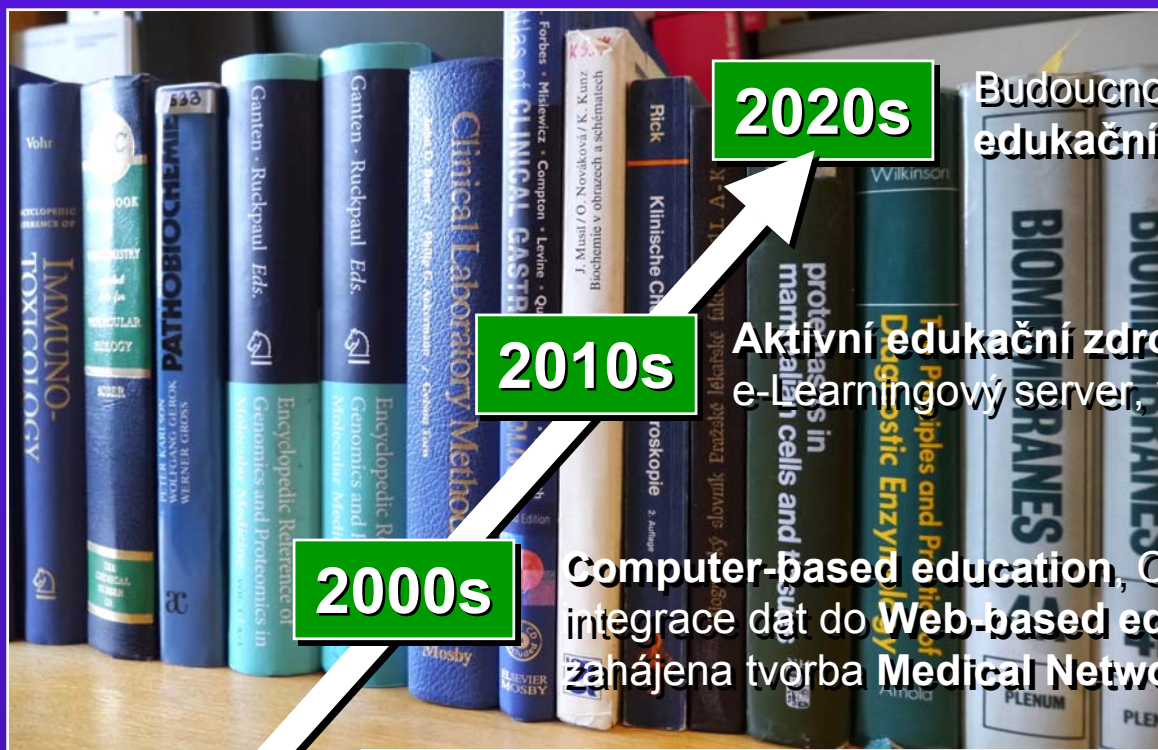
2020s

Budoucno
edukační

2010s

Aktivní edukační zdro
e-Learningový server,

2000s

Computer-based education, C
integrace dat do Web-based ed
zahájena tvorba Medical Netwo

Vohr
IMMUNO-TOXICOLOGY
PATHOBIOCHEMIE
Ganten · Ruckpaul Eds.
Encyclopedic Reference of Genomics and Proteomics in
Ganten · Ruckpaul Eds.
Encyclopedic R Genomics and P Molecular Med
Clinical Laboratory Metho
Mosby
Forbes · Misiewicz · Compton · Levine · Q
CLINICAL GASTR
J. Musil / O. Nováková / K. Kunz Biochemie v obrazech a schématech
Rick
Klinische Ch
roskopie
Pražské lékařské
Wilkinson
Diagnostic Enzymology
Principles and Practice
proteases in mammalian cells and tissue
Arnold
BIOMEMBRANES
BIOMEMBRANES
PLENUM
PLE
ELSEVIER MOSBY